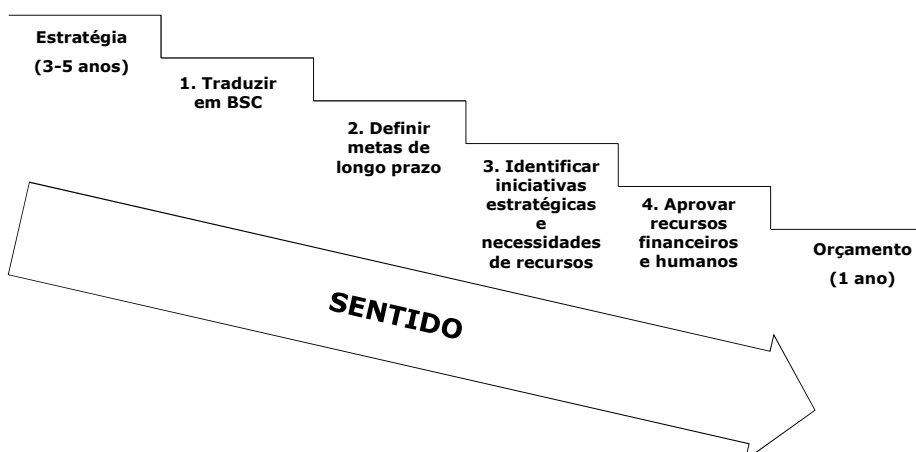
Estratégia
(3-5 anos)

1. Traduzir em BSC

2. Definir metas de longo prazo

3. Identificar iniciativas estratégicas e necessidades de recursos

4. Aprovar recursos financeiros e humanos

Orçamento
(1 ano)

SENTIDO